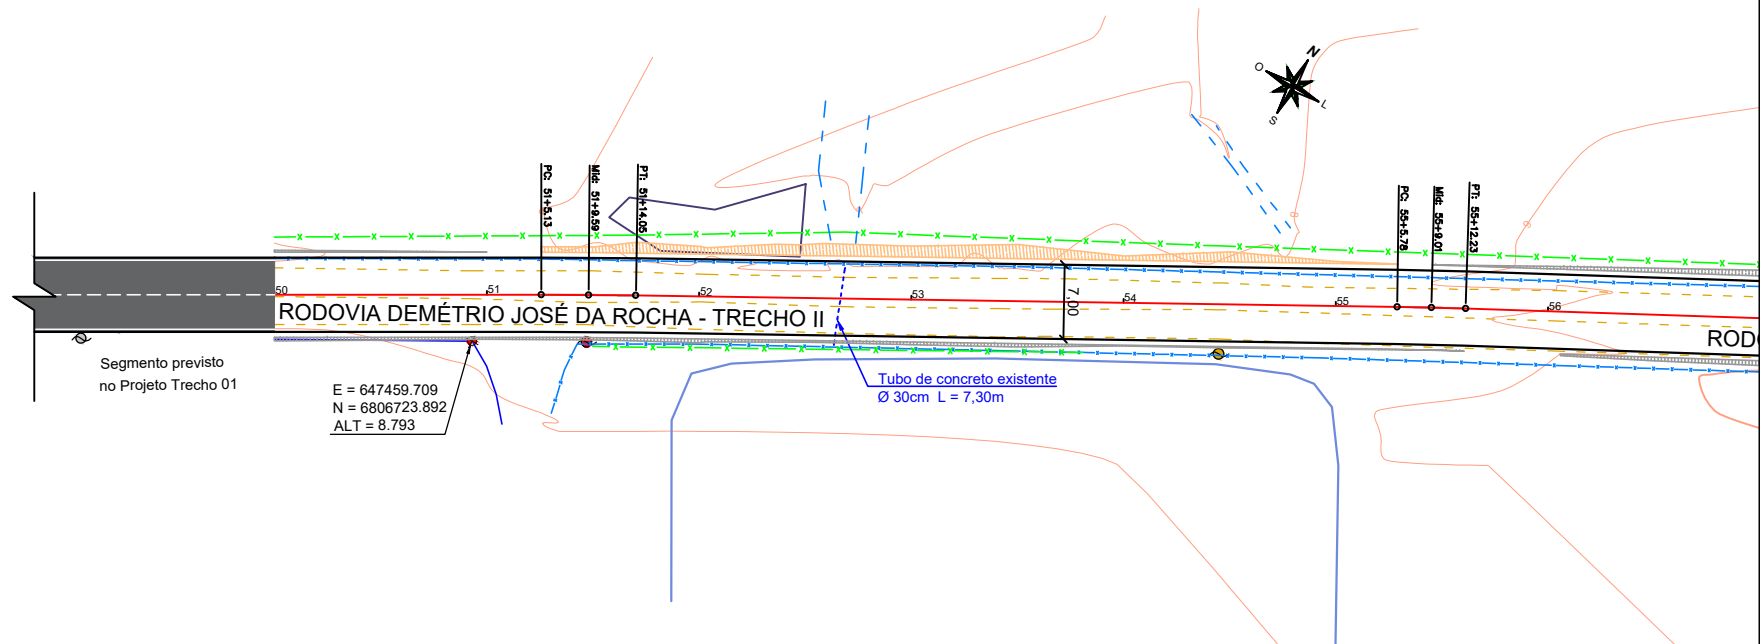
N
O
L
S

PC: 51+5,13
Mid: 51+9,59
PT: 51+14,05
PC: 55+5,78
Mid: 55+9,01
PT: 55+12,23

50
51
52
53
54
55
56

7,00

RODOVIA DEMÉTRIO JOSÉ DA ROCHA - TRECHO II

RODO

Segmento previsto
no Projeto Trecho 01

E = 647459.709
N = 6806723.892
ALT = 8.793

Tubo de concreto existente
Ø 30cm L = 7,30m